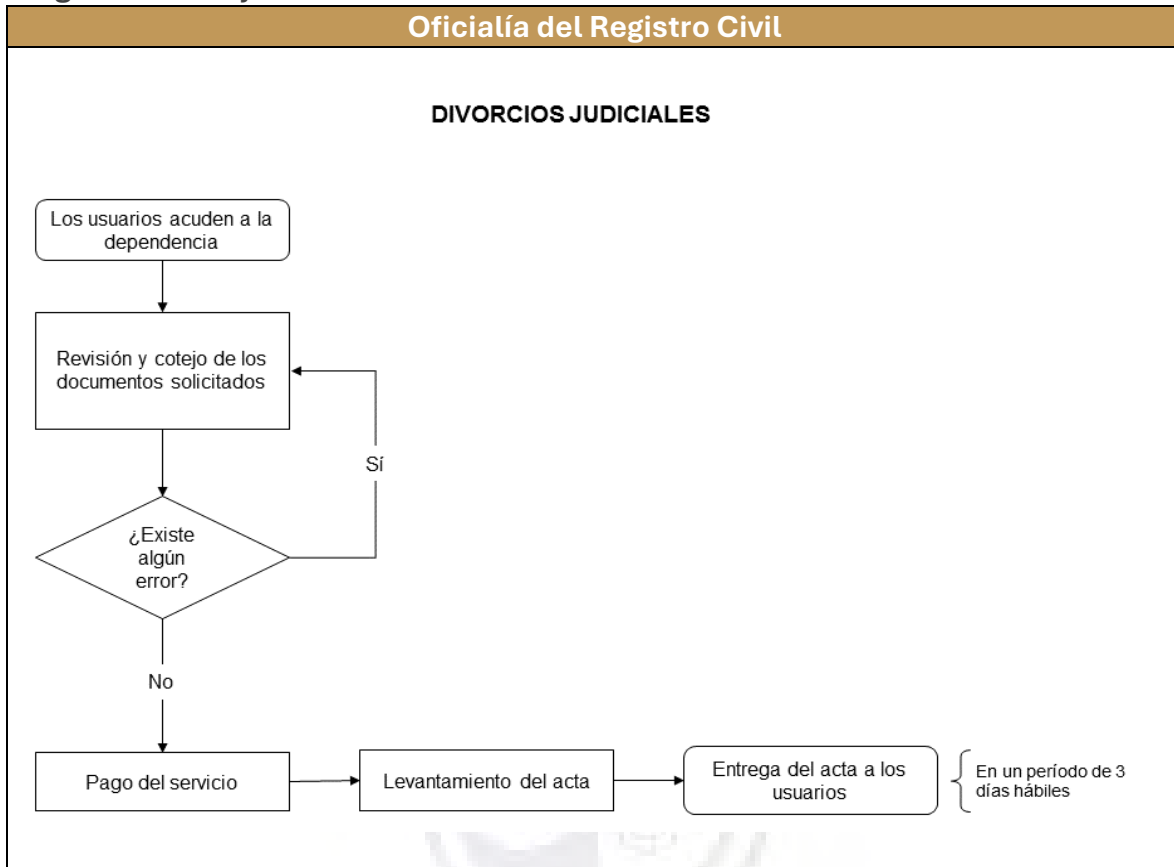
Oficialía del Registro Civil

DIVORCIOS JUDICIALES

Los usuarios acuden a la dependencia

Revisión y cotejo de los documentos solicitados

¿Existe algún error?

Sí

No

Pago del servicio

Levantamiento del acta

Entrega del acta a los usuarios

En un período de 3 días hábiles